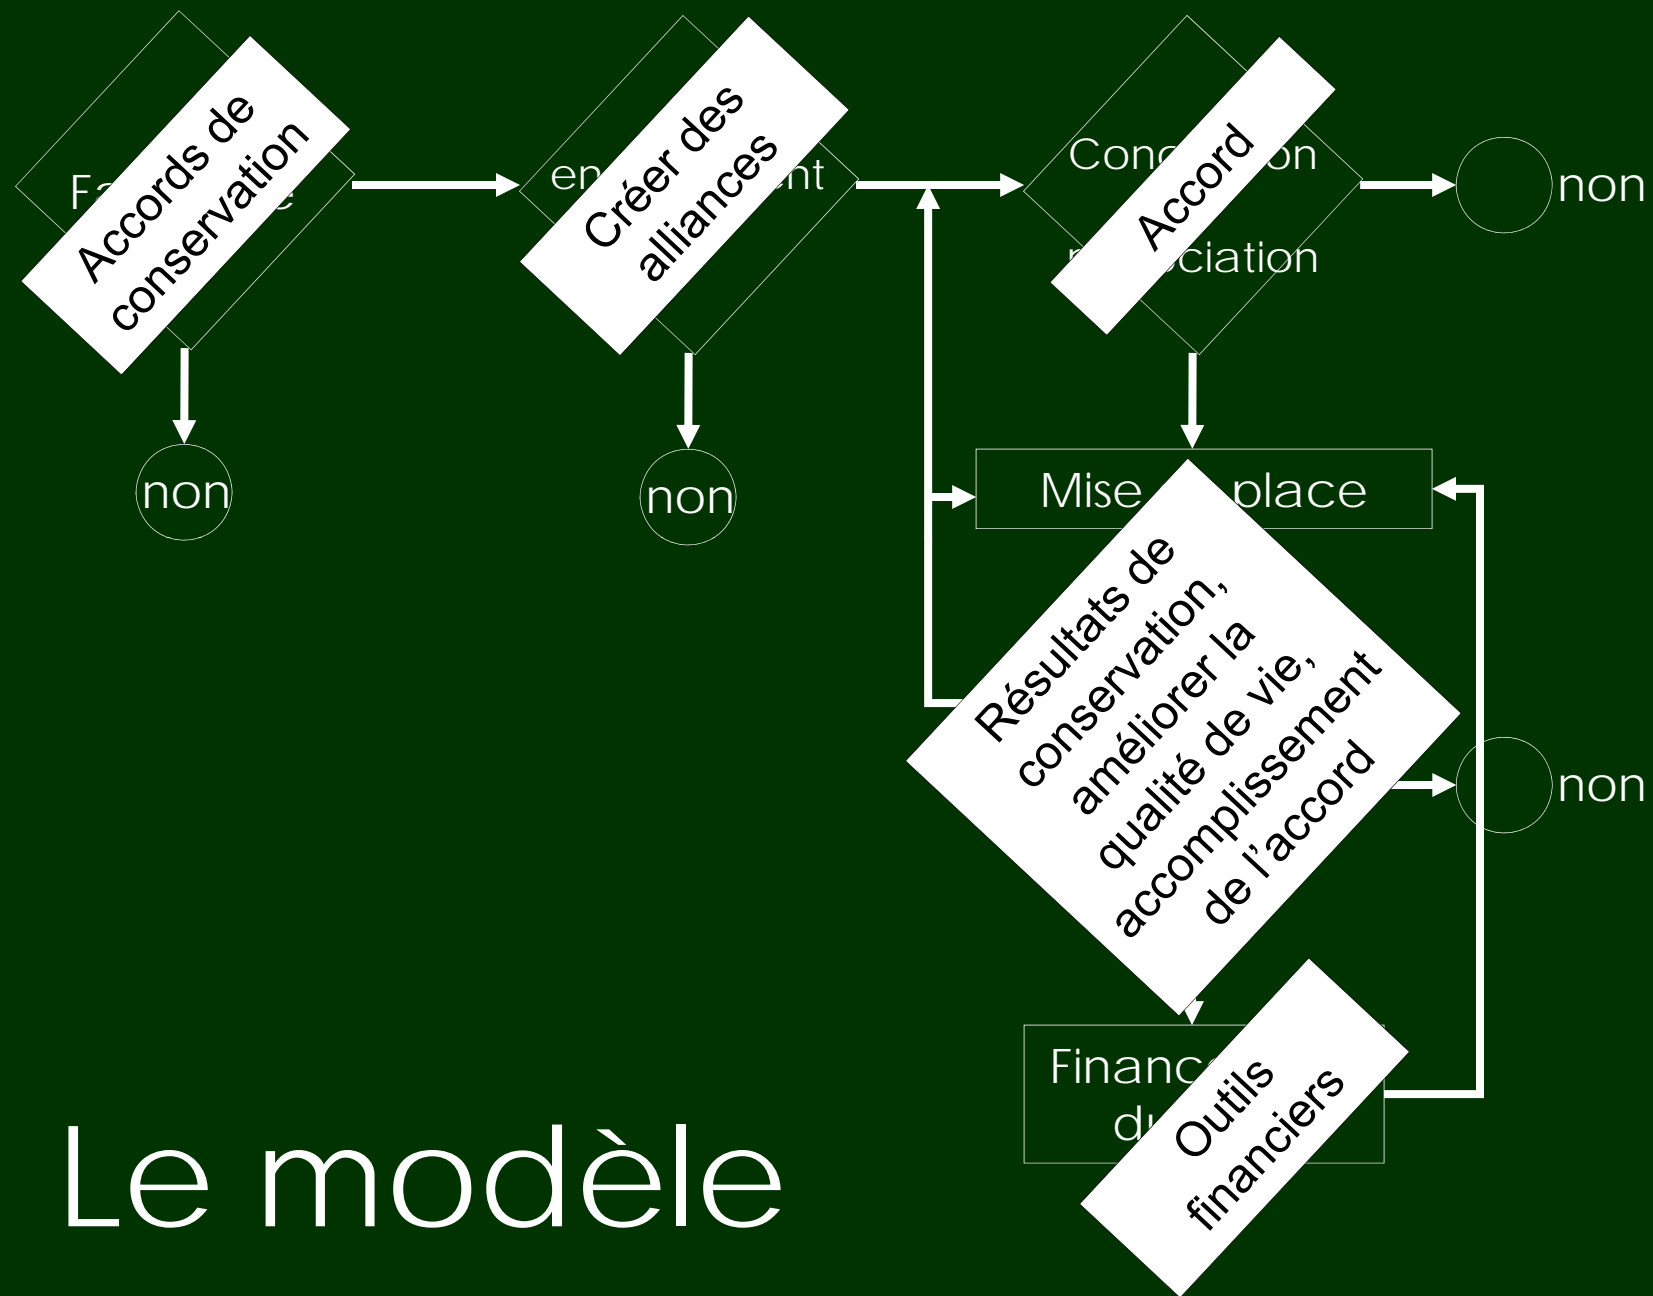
Fa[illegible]e

Accords de conservation

en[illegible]nt

Créer des alliances

Conc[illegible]on

Accord

n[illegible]ociation

non

non

non

Mise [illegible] place

Résultats de conservation, améliorer la qualité de vie, accomplissement de l'accord

non

Financ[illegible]

du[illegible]

Outils financiers

Le modèle